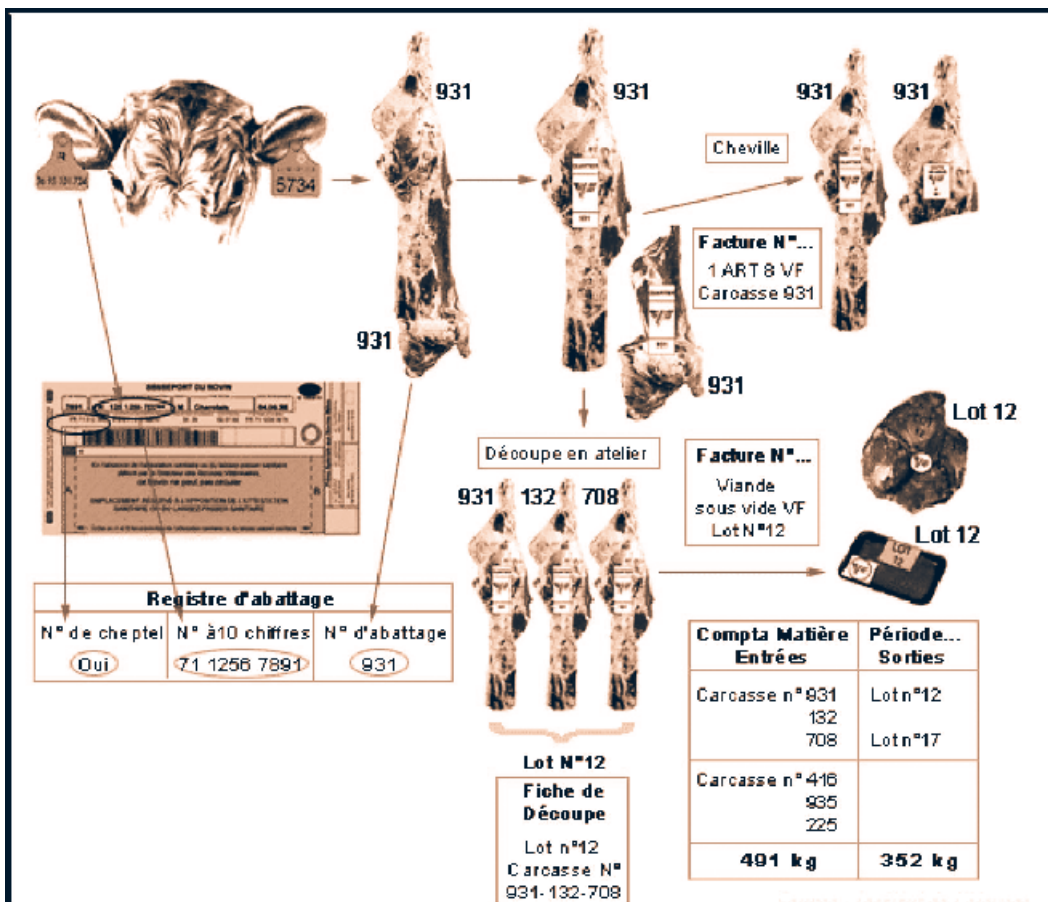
5734

931

931

931

Cheville

931 931

Facture N°...
1 ART 8 VF
Carcasse 931

931

PASSEPORT DU BOVIN

Découpe en atelier

Facture N°...
Viande sous vide VF
Lot N°12

Lot 12

931 132 708

Lot 12

LOT 12

| Registre d'abattage | | |
|---|---|---|
| N° de cheptel | N° à10 chiffres | N° d'abattage |
| Oui | 71 1256 7891 | 931 |

| Compta Matière Entrées | Période... Sorties |
|---|---|
| Carcasse n°931 132 708 | Lot n°12 Lot n°17 |
| Carcasse n°416 935 225 | |
| 491 kg | 352 kg |

Lot N°12

Fiche de Découpe
Lot n°12
Carcasse N°
931-132-708